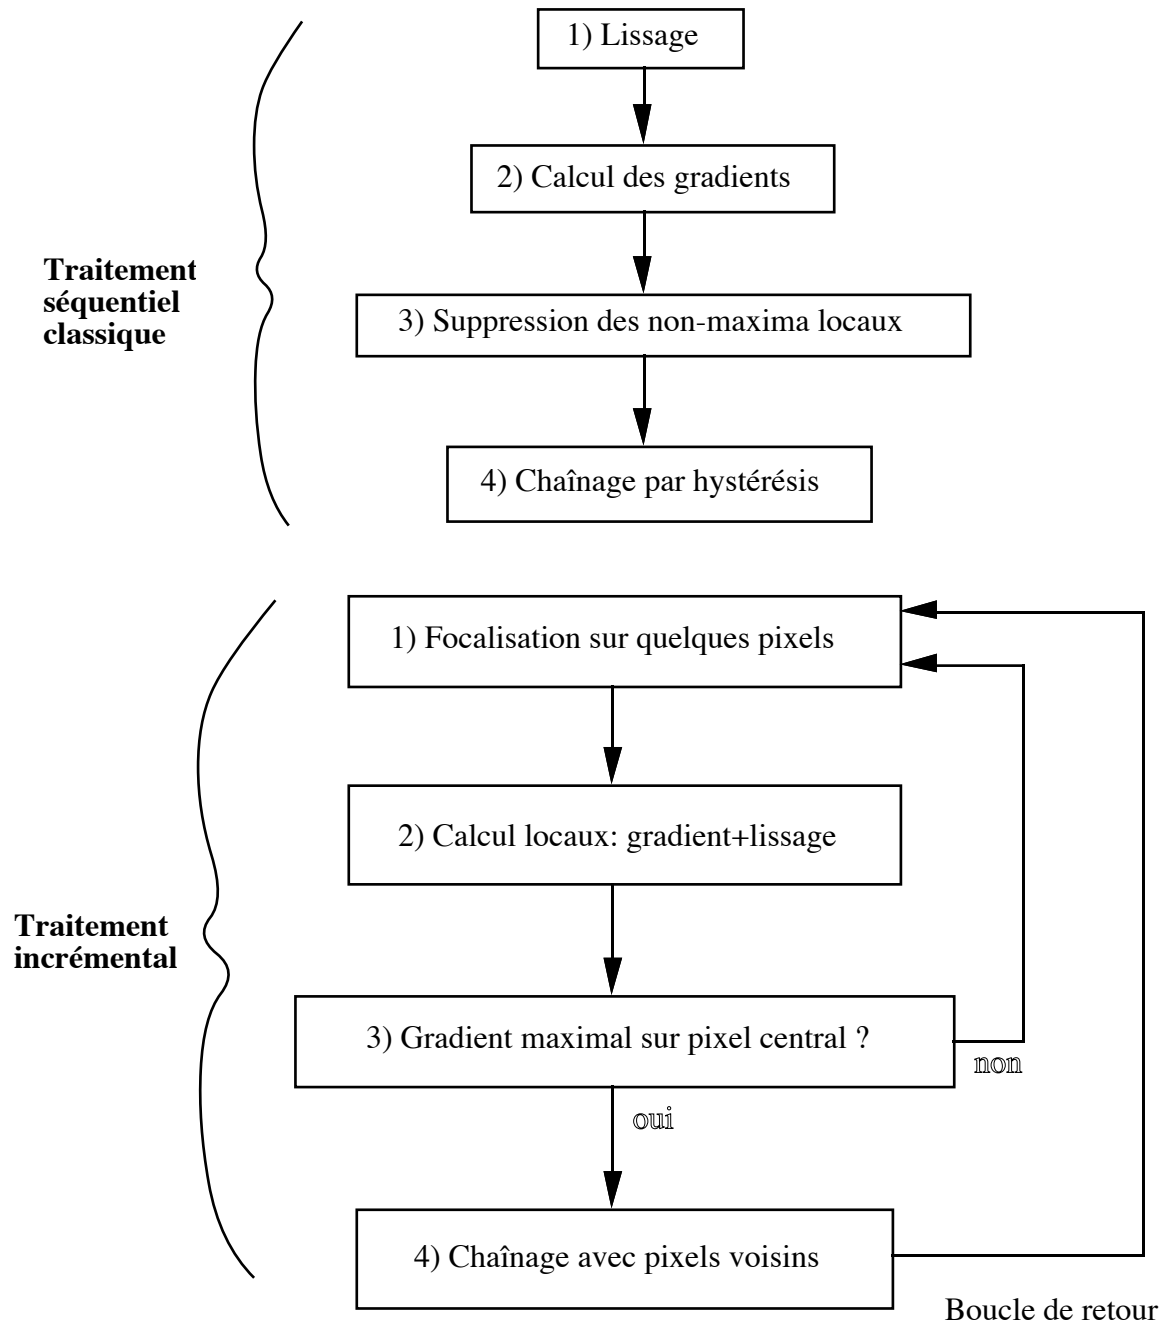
**Traitement séquentiel classique**

1) Lissage

2) Calcul des gradients

3) Suppression des non-maxima locaux

4) Chaînage par hystérésis

**Traitement incrémental**

1) Focalisation sur quelques pixels

2) Calcul locaux: gradient+lissage

3) Gradient maximal sur pixel central ?

non

oui

4) Chaînage avec pixels voisins

Boucle de retour